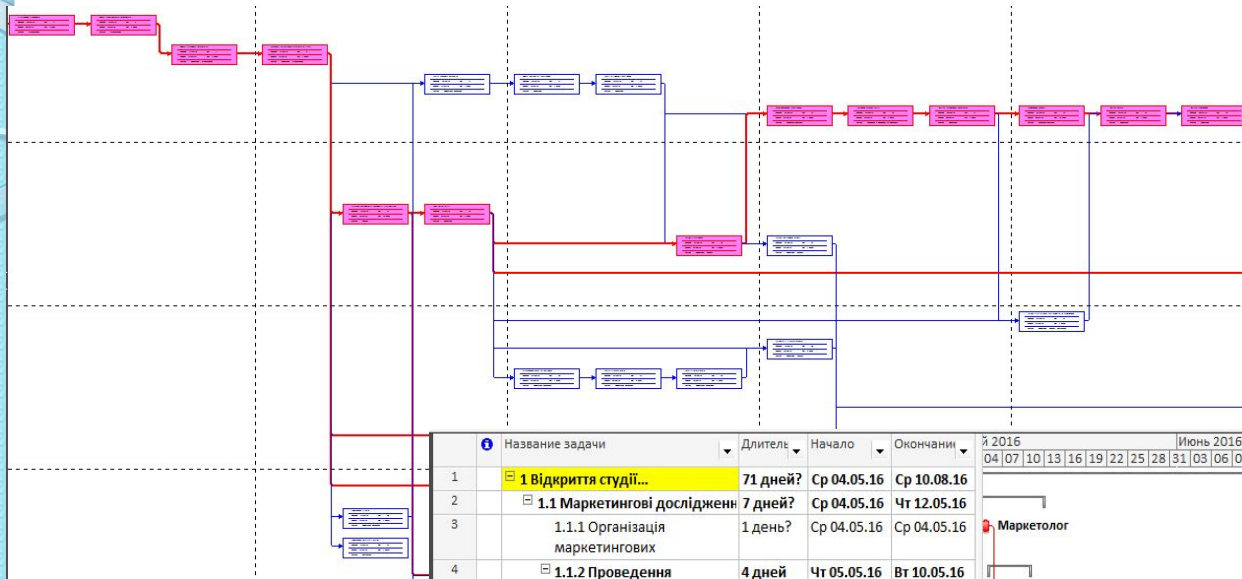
| | | Название задачи | Длитель | Начало | Окончани |
|---|---|---|---|---|---|
| 1 | | ⊟ 1 Відкриття студії... | 71 дней? | Ср 04.05.16 | Ср 10.08.16 |
| 2 | | ⊟ 1.1 Маркетингові дослідженн | 7 дней? | Ср 04.05.16 | Чт 12.05.16 |
| 3 | | 1.1.1 Організація маркетингових | 1 день? | Ср 04.05.16 | Ср 04.05.16 |
| 4 | | ⊟ 1.1.2 Проведення | 4 дней | Чт 05.05.16 | Вт 10.05.16 |

й 2016
Июнь 2016
04 07 10 13 16 19 22 25 28 31 03 06 0

Маркетолог